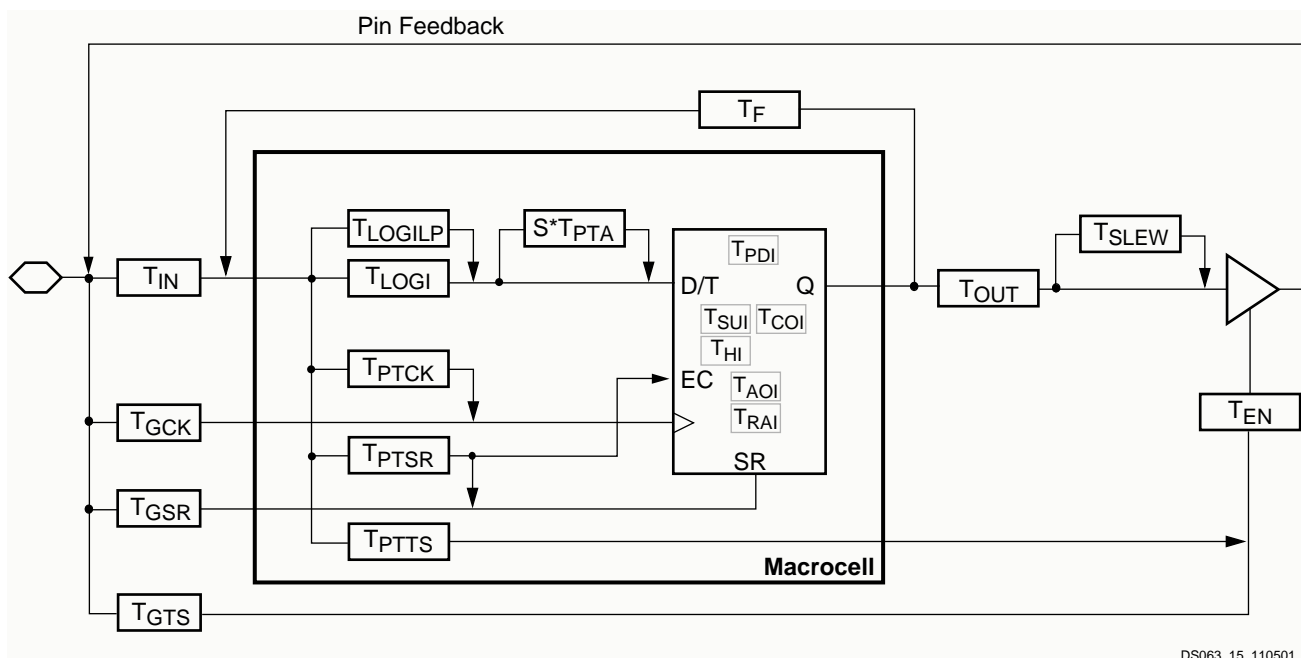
Pin Feedback

$T_F$

$T_{LOGILP}$

$S*T_{PTA}$

$T_{PDI}$

$T_{SLEW}$

$T_{IN}$

$T_{LOGI}$

D/T

Q

$T_{OUT}$

$T_{SUI}$ $T_{COI}$

$T_{HI}$

$T_{PTCK}$

EC

$T_{AOI}$

$T_{GCK}$

$T_{RAI}$

$T_{EN}$

$T_{PTSR}$

SR

$T_{GSR}$

$T_{PTTS}$

Macrocell

$T_{GTS}$

DS063_15_110501